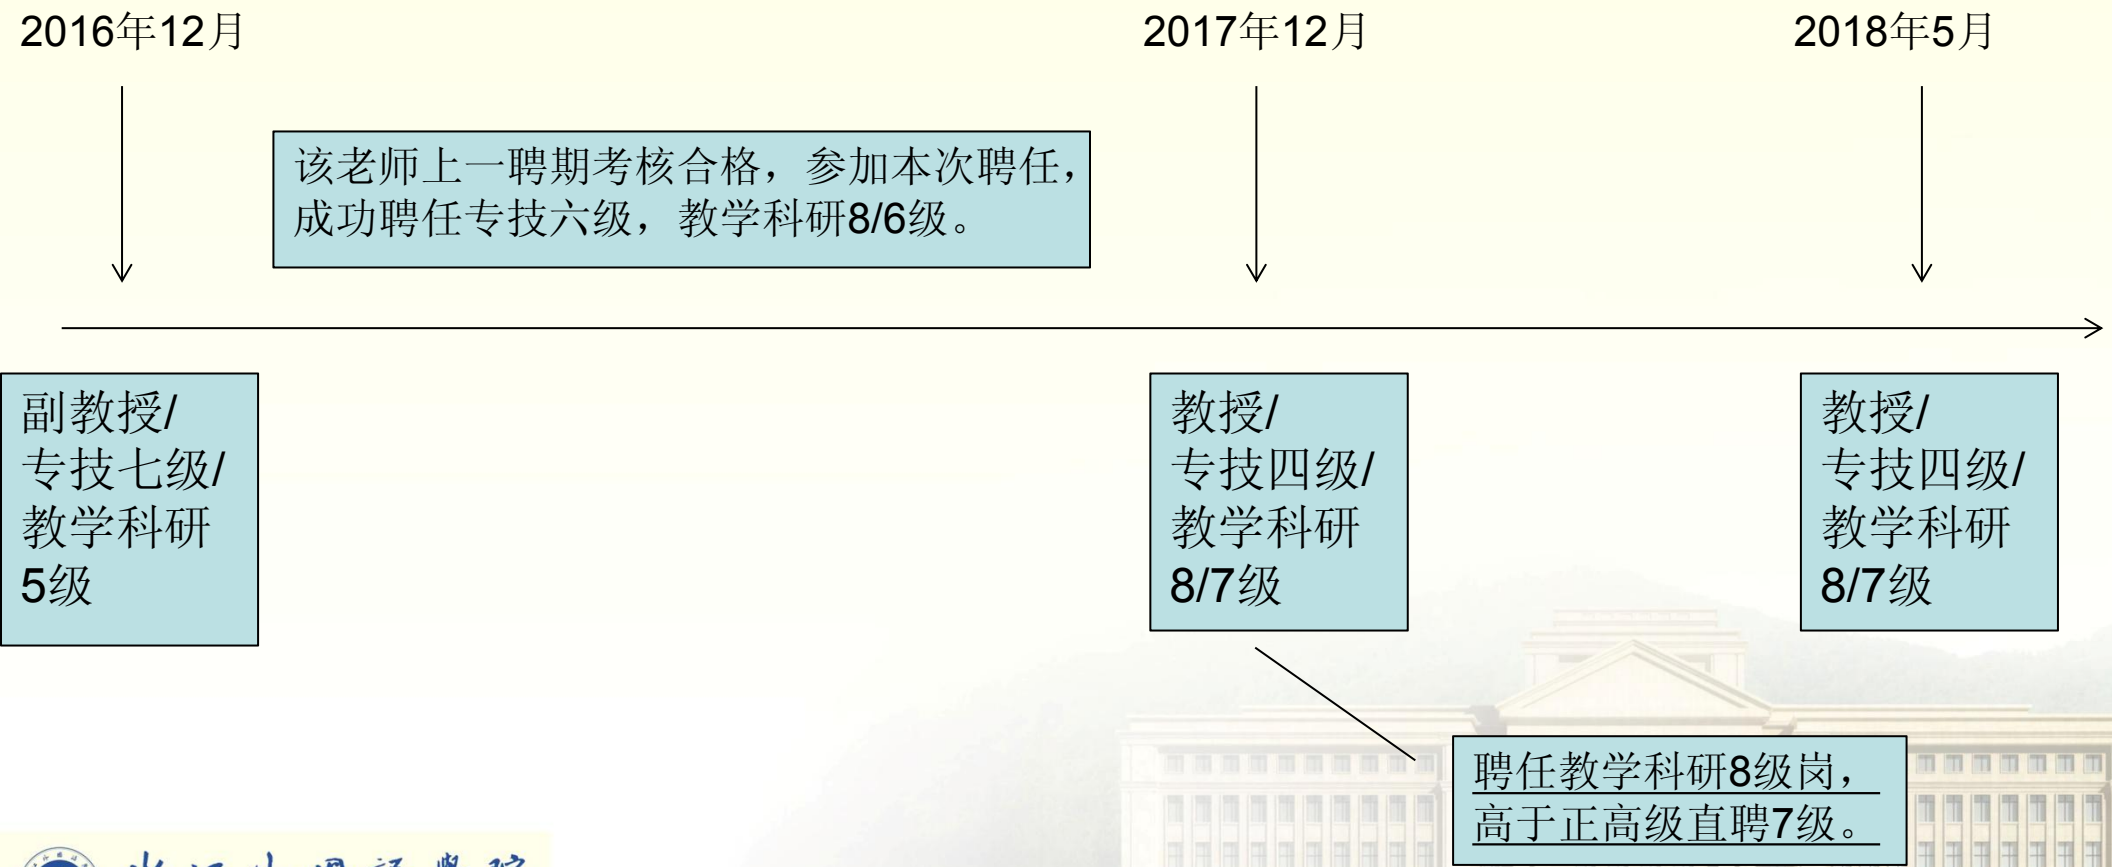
2016年12月

2017年12月

2018年5月

该老师上一聘期考核合格，参加本次聘任，成功聘任专技六级，教学科研8/6级。

副教授/
专技七级/
教学科研
5级

教授/
专技四级/
教学科研
8/7级

教授/
专技四级/
教学科研
8/7级

聘任教学科研8级岗，
高于正高级直聘7级。

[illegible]